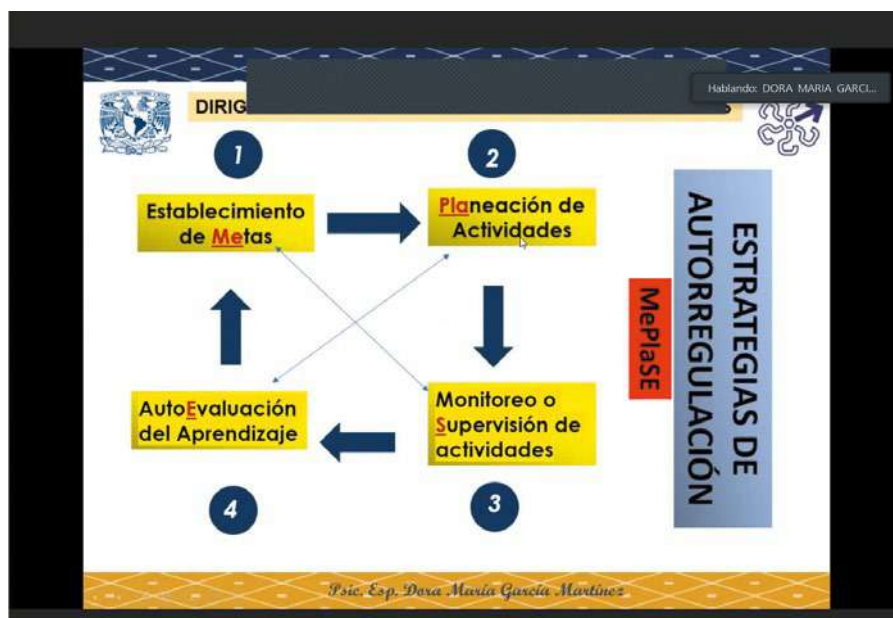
Hablando: DORA MARIA GARCI...

DIRIG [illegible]

1

Establecimiento de Metas

2

Planeación de Actividades

Monitoreo o Supervisión de actividades

3

AutoEvaluación del Aprendizaje

4

MePlaSE

ESTRATEGIAS DE AUTORREGULACIÓN

Psic. Esp. Dora María García Martínez